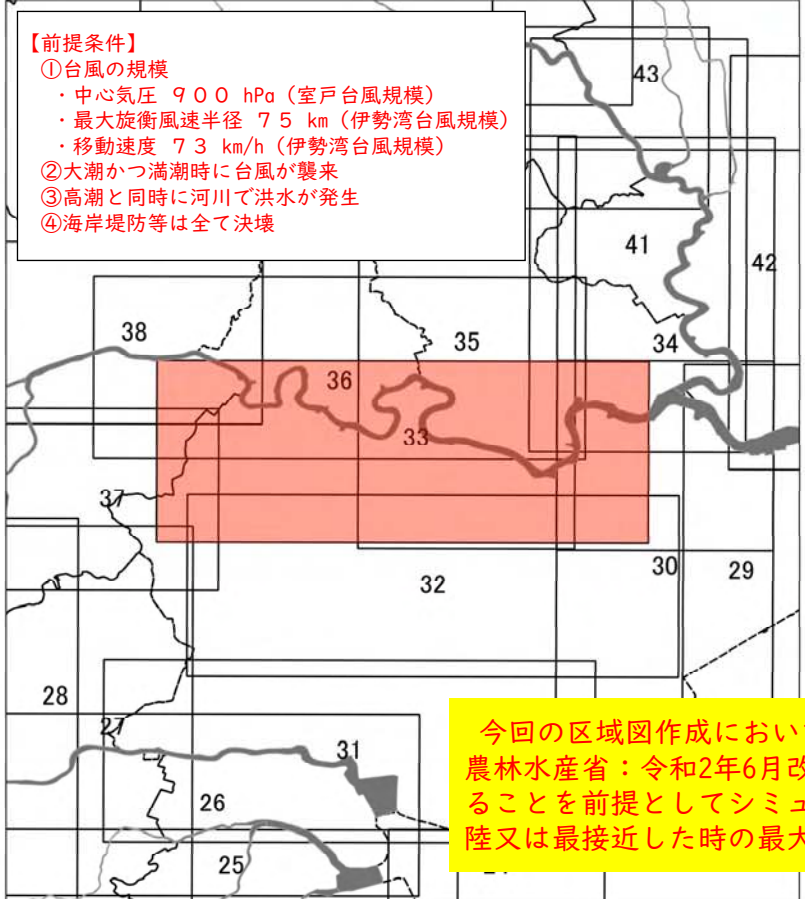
【前提条件】
①台風の規模
・中心気圧 ９００ hPa（室戸台風規模）
・最大旋衡風速半径 ７５ km（伊勢湾台風規模）
・移動速度 ７３ km/h（伊勢湾台風規模）
②大潮かつ満潮時に台風が襲来
③高潮と同時に河川で洪水が発生
④海岸堤防等は全て決壊

43
41
42
38
35
34
36
33
37
30
29
32
28
27
31
26
25

今回の区域図作成におい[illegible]
農林水産省：令和2年6月改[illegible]
ることを前提としてシミュ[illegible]
陸又は最接近した時の最大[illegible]